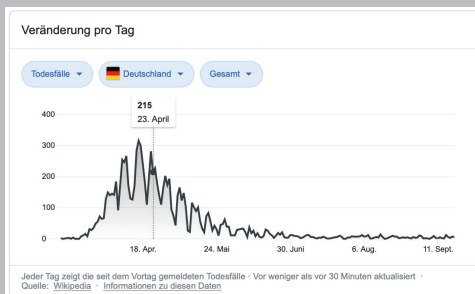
Veränderung pro Tag

Todesfälle ▾ Deutschland ▾ Gesamt ▾

215
23. April

400
300
200
100
0

18. Apr. 24. Mai 30. Juni 6. Aug. 11. Sept.

Jeder Tag zeigt die seit dem Vortag gemeldeten Todesfälle · Vor weniger als vor 30 Minuten aktualisiert · Quelle: Wikipedia · Informationen zu diesen Daten